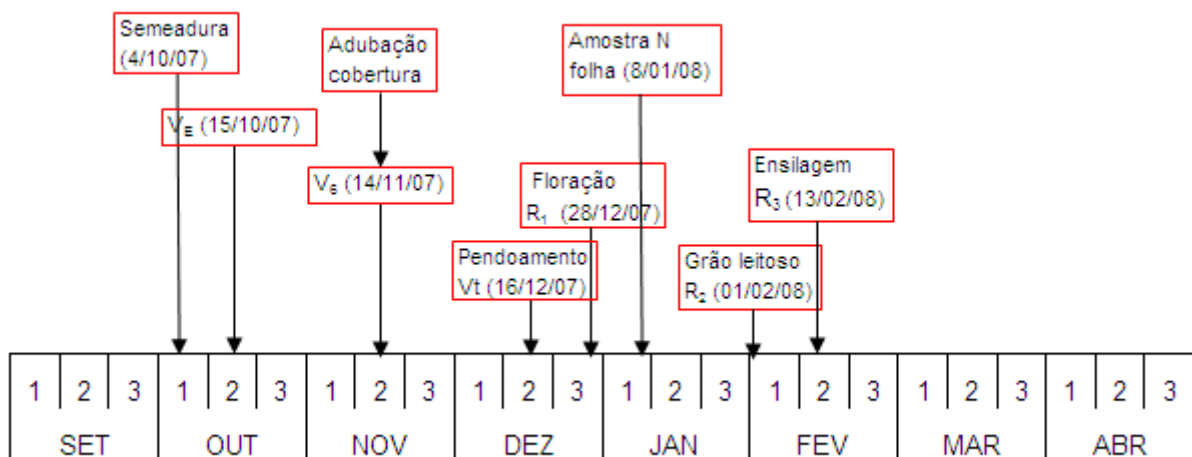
Semeadura
(4/10/07)

$V_E$ (15/10/07)

Adubação
cobertura

$V_6$ (14/11/07)

Pendoamento
Vt (16/12/07)

Floração
$R_1$ (28/12/07)

Amostra N
folha (8/01/08)

Grão leitoso
$R_2$ (01/02/08)

Ensilagem
$R_3$ (13/02/08)

| 1 | 2 | 3 | 1 | 2 | 3 | 1 | 2 | 3 | 1 | 2 | 3 | 1 | 2 | 3 | 1 | 2 | 3 | 1 | 2 | 3 | 1 | 2 | 3 |
|---|---|---|---|---|---|---|---|---|---|---|---|---|---|---|---|---|---|---|---|---|---|---|---|
| SET | | | OUT | | | NOV | | | DEZ | | | JAN | | | FEV | | | MAR | | | ABR | | |